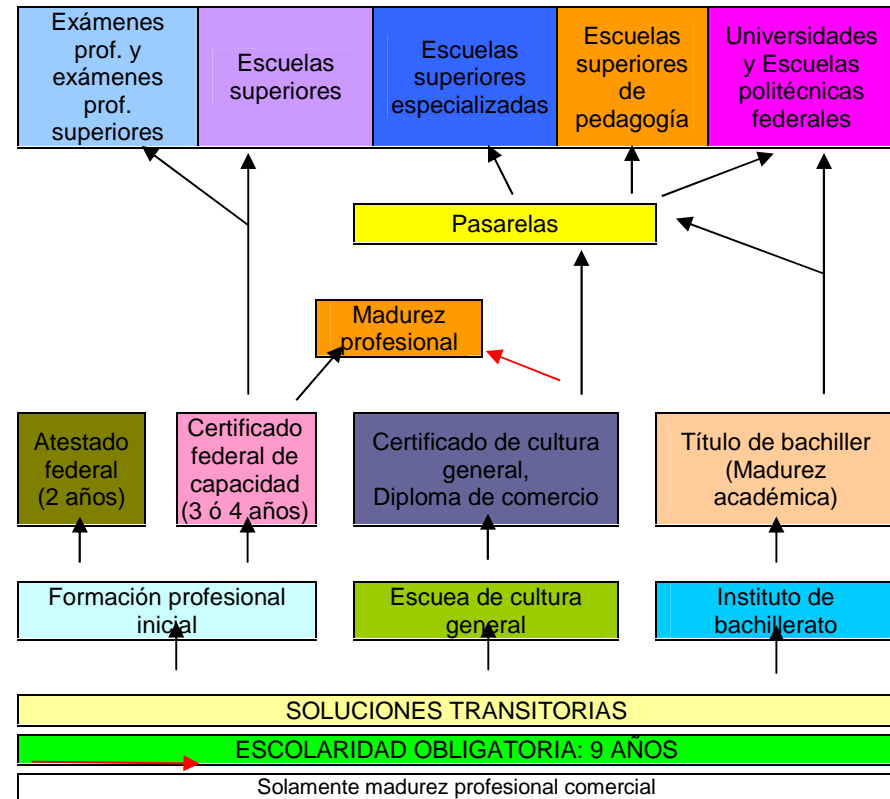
Exámenes prof. y exámenes prof. superiores

Escuelas superiores

Escuelas superiores especializadas

Escuelas superiores de pedagogía

Universidades y Escuelas politécnicas federales

Pasarelas

Madurez profesional

Atestado federal (2 años)

Certificado federal de capacidad (3 ó 4 años)

Certificado de cultura general, Diploma de comercio

Título de bachiller (Madurez académica)

Formación profesional inicial

Escuea de cultura general

Instituto de bachillerato

SOLUCIONES TRANSITORIAS

ESCOLARIDAD OBLIGATORIA: 9 AÑOS

Solamente madurez profesional comercial